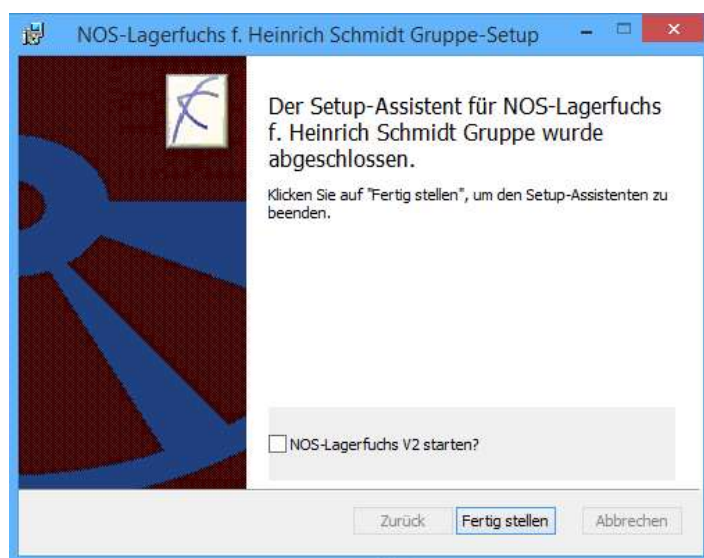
NOS-Lagerfuchs f. Heinrich Schmidt Gruppe-Setup

Der Setup-Assistent für NOS-Lagerfuchs f. Heinrich Schmidt Gruppe wurde abgeschlossen.

Klicken Sie auf "Fertig stellen", um den Setup-Assistenten zu beenden.

NOS-Lagerfuchs V2 starten?

Zurück
Fertig stellen
Abbrechen